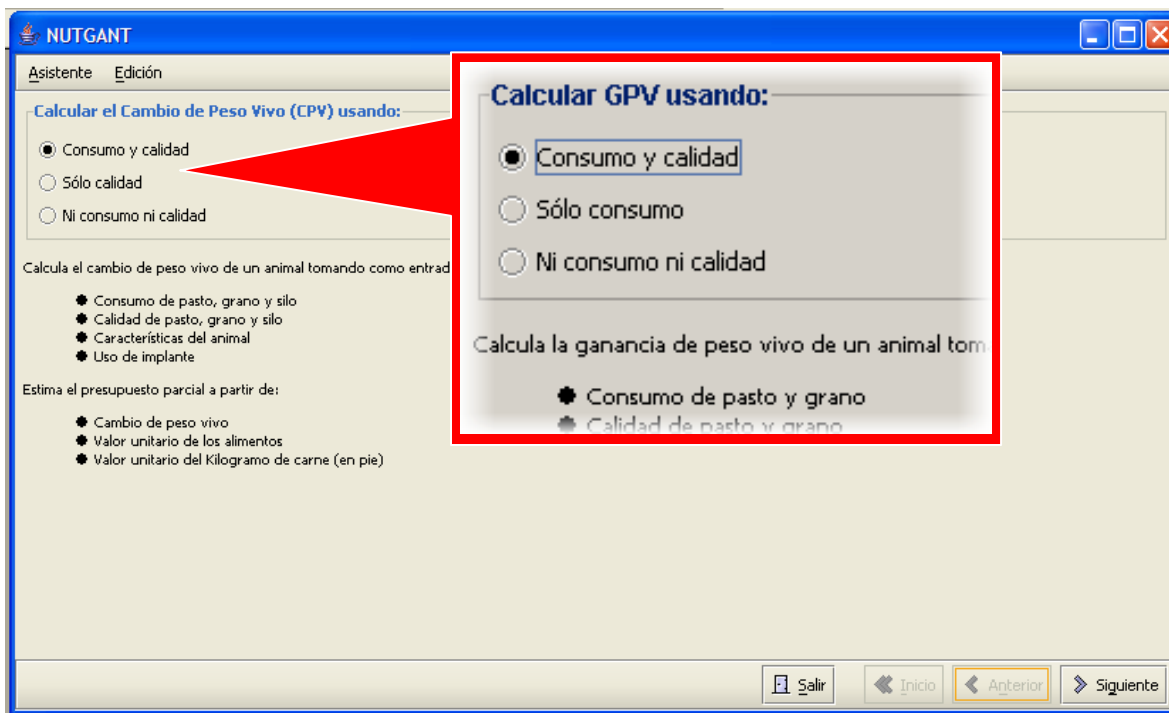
NUTGANT

Asistente Edición

Calcular el Cambio de Peso Vivo (CPV) usando:

Consumo y calidad

Sólo calidad

Ni consumo ni calidad

Calcula el cambio de peso vivo de un animal tomando como entrad

- Consumo de pasto, grano y silo
- Calidad de pasto, grano y silo
- Características del animal
- Uso de implante

Estima el presupuesto parcial a partir de:

- Cambio de peso vivo
- Valor unitario de los alimentos
- Valor unitario del Kilogramo de carne (en pie)

Calcular GPV usando:

Consumo y calidad

Sólo consumo

Ni consumo ni calidad

Calcula la ganancia de peso vivo de un animal tom

- Consumo de pasto y grano
- Calidad de pasto y grano

Salir Inicio Anterior Siguiente